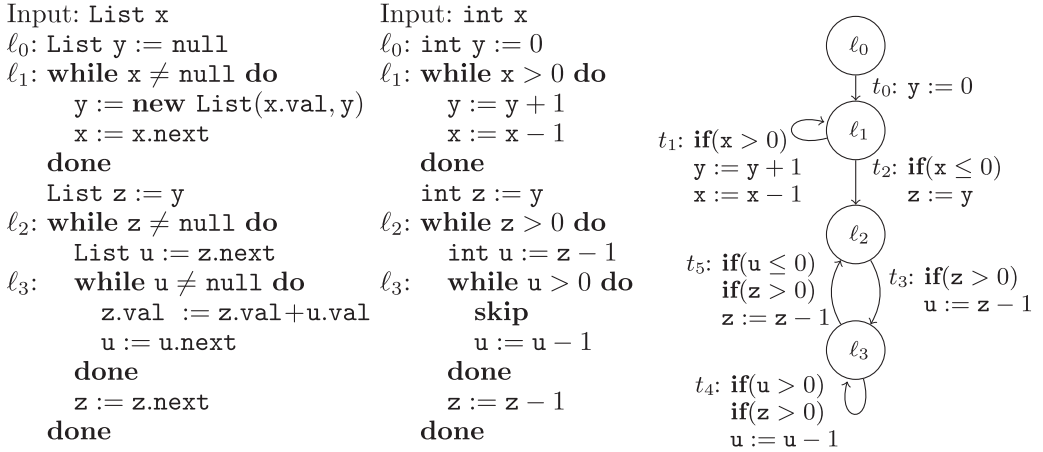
Input: List x
$\ell_0$: List y := null
$\ell_1$: **while** x $\neq$ null **do**
y := **new** List(x.val, y)
x := x.next
**done**
List z := y
$\ell_2$: **while** z $\neq$ null **do**
List u := z.next
$\ell_3$: **while** u $\neq$ null **do**
z.val := z.val+u.val
u := u.next
**done**
z := z.next
**done**

Input: int x
$\ell_0$: int y := 0
$\ell_1$: **while** x > 0 **do**
y := y + 1
x := x − 1
**done**
int z := y
$\ell_2$: **while** z > 0 **do**
int u := z − 1
$\ell_3$: **while** u > 0 **do**
**skip**
u := u − 1
**done**
z := z − 1
**done**

$\ell_0$
$t_0$: y := 0
$\ell_1$
$t_1$: **if**(x > 0)
y := y + 1
x := x − 1
$t_2$: **if**(x $\leq$ 0)
z := y
$\ell_2$
$t_5$: **if**(u $\leq$ 0)
**if**(z > 0)
z := z − 1
$t_3$: **if**(z > 0)
u := z − 1
$\ell_3$
$t_4$: **if**(u > 0)
**if**(z > 0)
u := u − 1